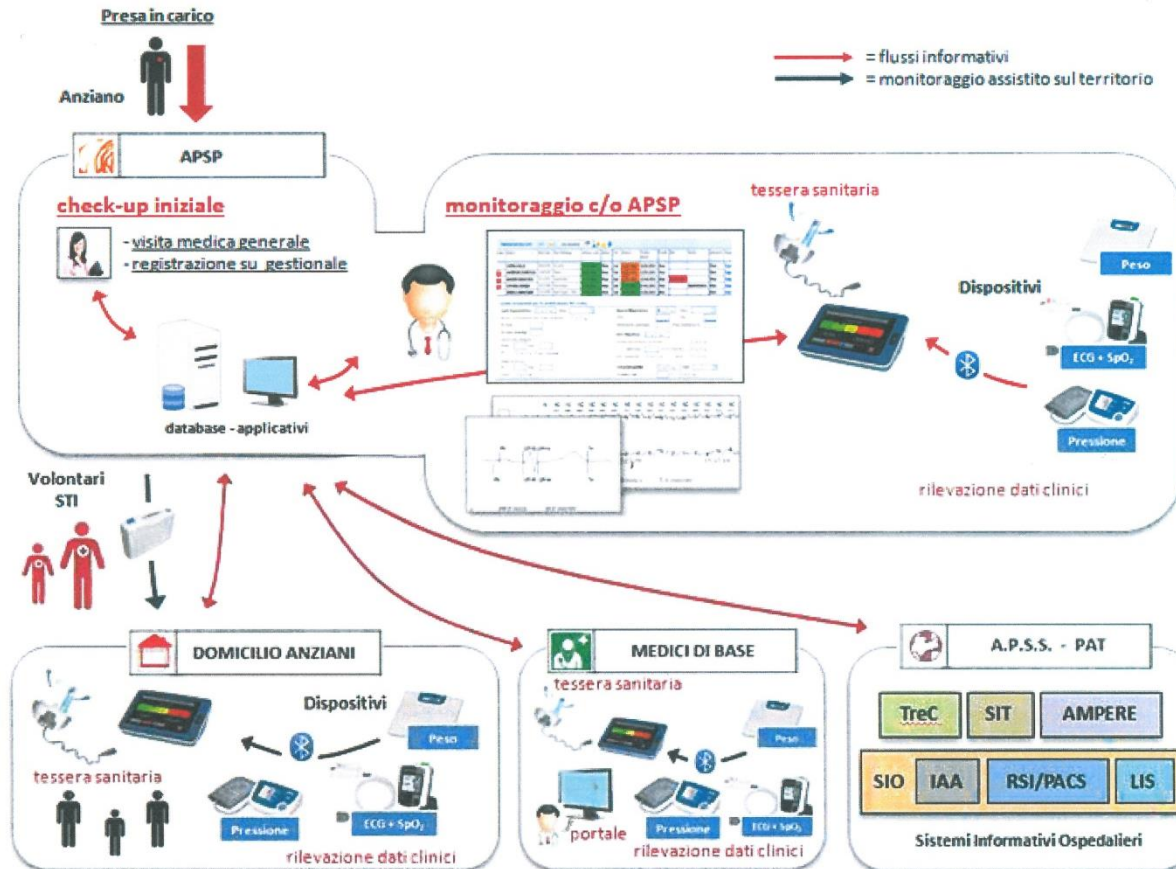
Presa in carico

Anziano

= flussi informativi
= monitoraggio assistito sul territorio

APSP

check-up iniziale

- visita medica generale
- registrazione su gestionale

database - applicativi

monitoraggio c/o APSP

tessera sanitaria

Dispositivi

Peso

ECG + $SpO_2$

Pressione

rilevazione dati clinici

Volontari STI

DOMICILIO ANZIANI

Dispositivi

Peso

tessera sanitaria

Pressione

ECG + $SpO_2$

rilevazione dati clinici

MEDICI DI BASE

tessera sanitaria

Peso

portale

Pressione

ECG + $SpO_2$

rilevazione dati clinici

A.P.S.S. - PAT

TreC

SIT

AMPERE

SIO

IAA

RSI/PACS

LIS

Sistemi Informativi Ospedalieri